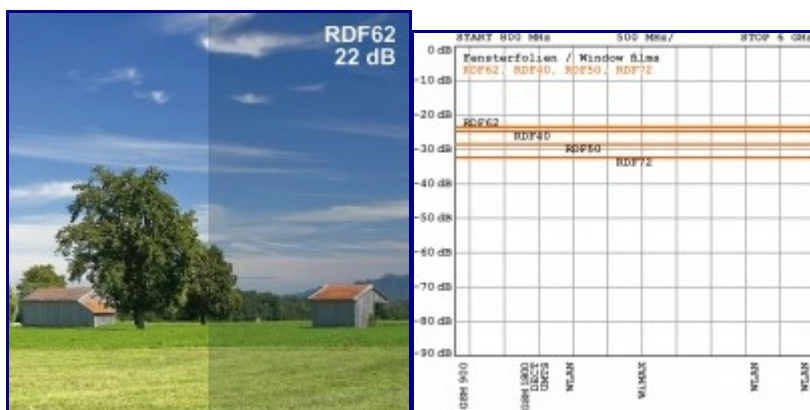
RDF62
22 dB

START 800 MHz
500 MHz/
STOP 6 GHz

Fensterfolien / Window films
RDF62, RDF40, RDF50, RDF72

0 dB
-10 dB
-20 dB
-30 dB
-40 dB
-50 dB
-60 dB
-70 dB
-80 dB
-90 dB

RDF62
RDF40
RDF50
RDF72

GSM 900
GSM 1800
DECT
UMTS
WLAN
WiMAX
WLAN
WLAN